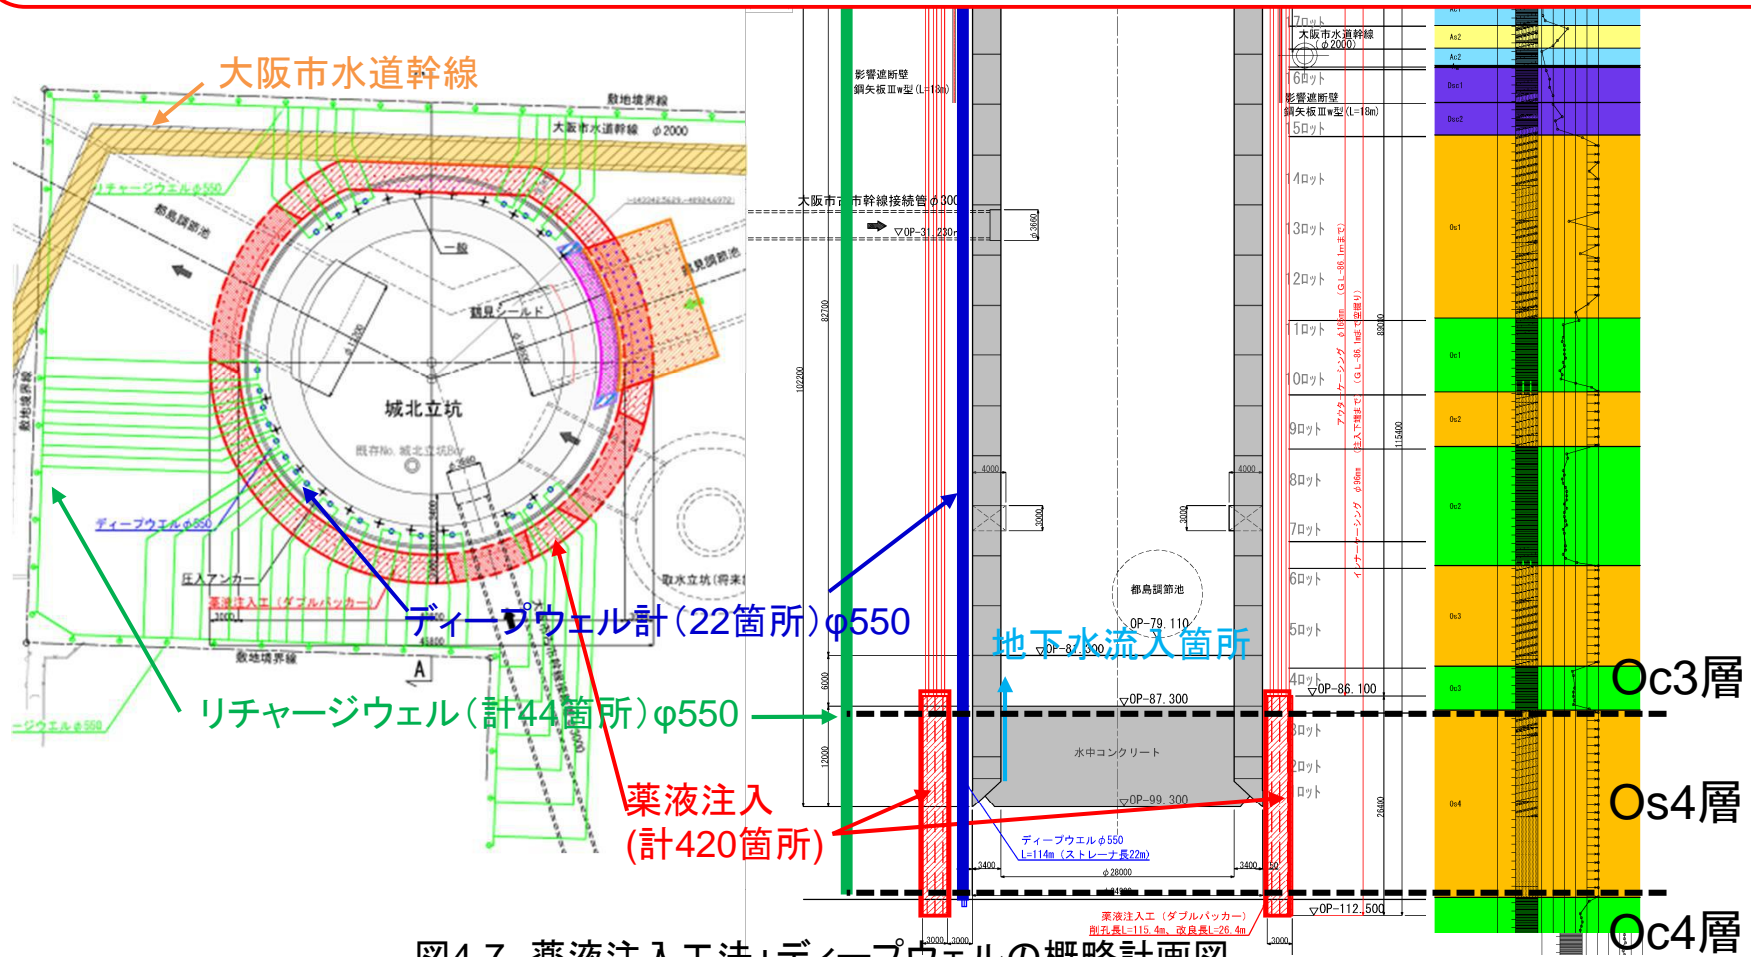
大阪市水道幹線

敷地境界線

大阪市水道幹線 φ2000

リチャージウェルφ550

都島調節池

一般

鶴見調節池

鶴見シールド

城北立坑

既存No. 城北立坑BV

ディープウェルφ550

圧入アンカー

薬液注入工（ダブルパッカー）

敷地境界線

A

ディープウェル計（22箇所）φ550

リチャージウェル（計44箇所）φ550

薬液注入
（計420箇所）

影響遮断壁
鋼矢板Ⅲw型（L=18m）

大阪市市幹線接続管φ300

▽OP-31.230

82700

102200

4000

3000

都島調節池

OP-79.110

▽OP-87.300

地下水流入箇所

▽OP-87.300

6000

12000

水中コンクリート

▽OP-99.300

ディープウェルφ550
L=114m（ストレーナ長22m）

φ28000

3400

薬液注入工（ダブルパッカー）
削孔長L=115.4m、改良長L=26.4m

3000 3000

大阪市水道幹線（φ2000）

17ロット

16ロット

影響遮断壁
鋼矢板Ⅲw型（L=18m）

15ロット

14ロット

13ロット

12ロット

11ロット

10ロット

9ロット

8ロット

7ロット

6ロット

5ロット

4ロット

3ロット

2ロット

ロット

▽OP-86.100

▽OP-112.500

83000

115400

26400

Oc3層

Os4層

Oc4層

図4.7 薬液注入工法+ディープウェルの概略計画図